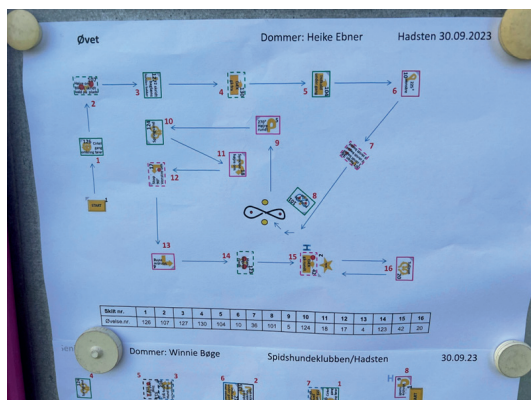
Øvet

Dommer: Heike Ebner

Hadsten 30.09.2023

2
3
4
5
6
1
10
9
7
11
12
8
13
14
15
16
START
H

| Skilt nr. | 1 | 2 | 3 | 4 | 5 | 6 | 7 | 8 | 9 | 10 | 11 | 12 | 13 | 14 | 15 | 16 |
|---|---|---|---|---|---|---|---|---|---|---|---|---|---|---|---|---|
| Øvelse nr. | 126 | 107 | 127 | 130 | 104 | 10 | 36 | 101 | 5 | 124 | 18 | 17 | 4 | 123 | 42 | 20 |

Dommer: Winnie Bøge

Spidshundeklubben/Hadsten

30.09.23

4
5
3
6
2
7
1
8
H